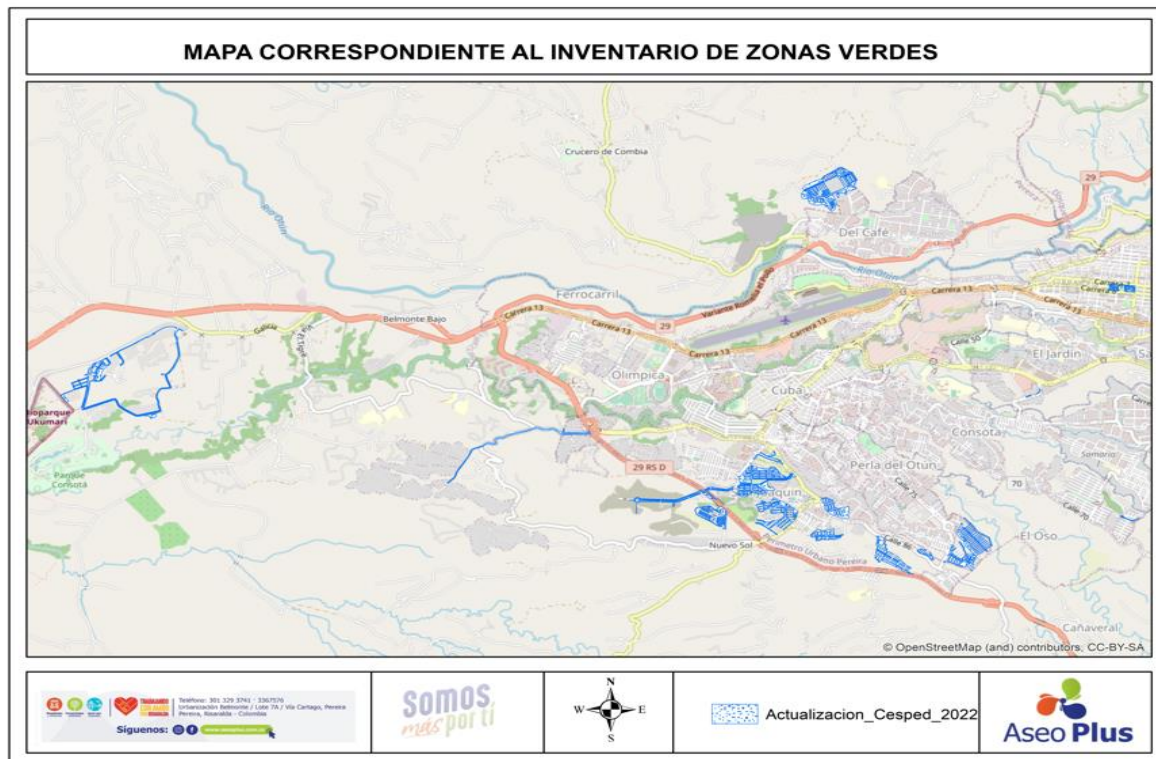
MAPA CORRESPONDIENTE AL INVENTARIO DE ZONAS VERDES

Crucero de Combia
29
Del Café
Río Otún
Ferrocarril
Variante Rumbo al Aeropuerto
Carrera 13
Belmonte Bajo
Carrera 13
29
Carrera 13
Galicia
El Jardín
Olímpica
Cuba
Bioparque Ukumarí
Consota
Parque Consotá
29 RS D
Perla del Otún
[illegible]quín
70
Calle 70
El Oso
Nuevo Sol
Perímetro Urbano Pereira
Cañaveral
© OpenStreetMap (and) contributors, CC-BY-SA

Teléfono: 301 329 3761 · 3367576
Urbanización Belmonte / Lote 7A / Vía Cartago, Pereira
Pereira, Risaralda - Colombia
Síguenos:
www.aseoplus.com.co

Somos más por ti

N
W
E
S

Actualizacion_Cesped_2022

Aseo Plus